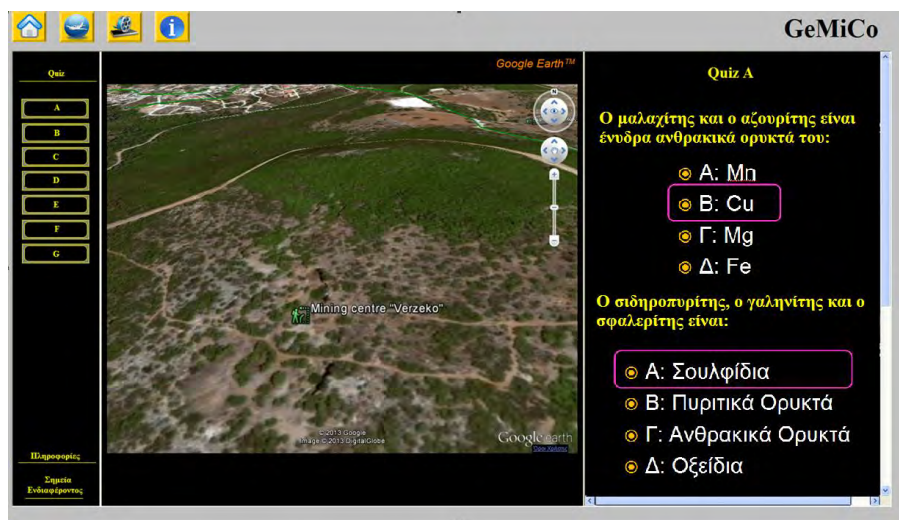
GeMiCo

Quiz

A

B

C

D

E

F

G

Πληροφορίες

Σημεία Ενδιαφέροντος

Google Earth™

Mining centre "Verzeko"

© 2013 Google
Image © 2013 DigitalGlobe

Google earth

Quiz A

Ο μαλαχίτης και ο αζουρίτης είναι ένυδρα ανθρακικά ορυκτά του:

A: Mn

B: Cu

Γ: Mg

Δ: Fe

Ο σιδηροπυρίτης, ο γαληνίτης και ο σφαλερίτης είναι:

A: Σουλφίδια

B: Πυριτικά Ορυκτά

Γ: Ανθρακικά Ορυκτά

Δ: Οξείδια